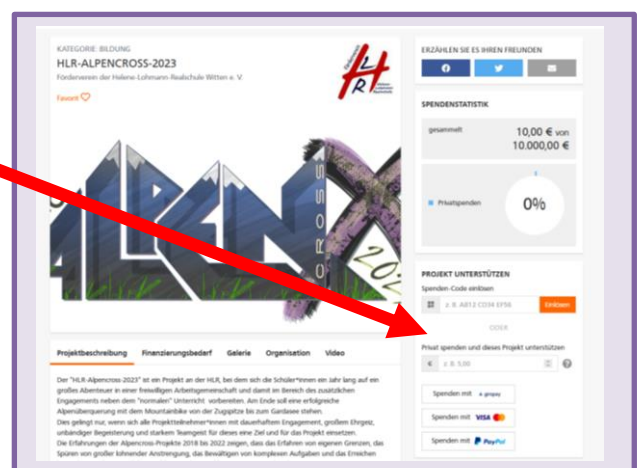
KATEGORIE: BILDUNG

HLR-ALPENCROSS-2023

Förderverein der Helene-Lohmann-Realschule Witten e. V.

Favorit

ALPEN CROSS 2023

ERZÄHLEN SIE ES IHREN FREUNDEN

SPENDENSTATISTIK

gesammelt 10,00 € von 10.000,00 €

Privatspenden

0%

PROJEKT UNTERSTÜTZEN

Spenden-Code einlösen

z. B. A812 CD34 EF56

Einlösen

ODER

Privat spenden und dieses Projekt unterstützen

€ z. B. 5,00

Spenden mit giropay

Spenden mit VISA

Spenden mit PayPal

Projektbeschreibung Finanzierungsbedarf Galerie Organisation Video

Der "HLR-Alpencross-2023" ist ein Projekt an der HLR, bei dem sich die Schüler*innen ein Jahr lang auf ein großes Abenteuer in einer freiwilligen Arbeitsgemeinschaft und damit im Bereich des zusätzlichen Engagements neben dem "normalen" Unterricht vorbereiten. Am Ende soll eine erfolgreiche Alpenüberquerung mit dem Mountainbike von der Zugspitze bis zum Gardasee stehen.
Dies gelingt nur, wenn sich alle Projektteilnehmer*innen mit dauerhaftem Engagement, großem Ehrgeiz, unbändiger Begeisterung und starkem Teamgeist für dieses eine Ziel und für das Projekt einsetzen.
Die Erfahrungen der Alpencross-Projekte 2018 bis 2022 zeigen, dass das Erfahren von eigenen Grenzen, das Spüren von großer lohnender Anstrengung, das Bewältigen von komplexen Aufgaben und das Erreichen